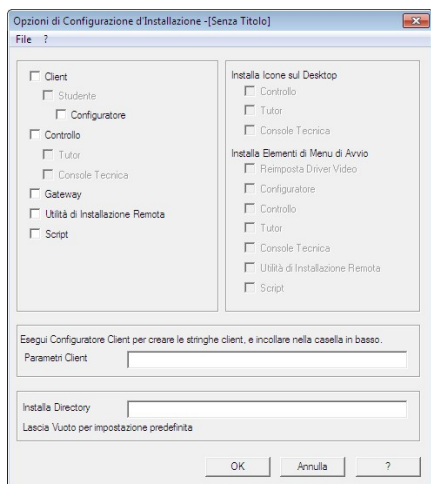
Opzioni di Configurazione d'Installazione -[Senza Titolo]

File ?

Client

Studente

Configuratore

Controllo

Tutor

Console Tecnica

Gateway

Utilità di Installazione Remota

Script

Installa Icone sul Desktop

Controllo

Tutor

Console Tecnica

Installa Elementi di Menu di Avvio

Reimposta Driver Video

Configuratore

Controllo

Tutor

Console Tecnica

Utilità di Installazione Remota

Script

Esegui Configuratore Client per creare le stringhe client, e incollare nella casella in basso.

Parametri Client

Installa Directory

Lascia Vuoto per impostazione predefinita

OK

Annulla

?